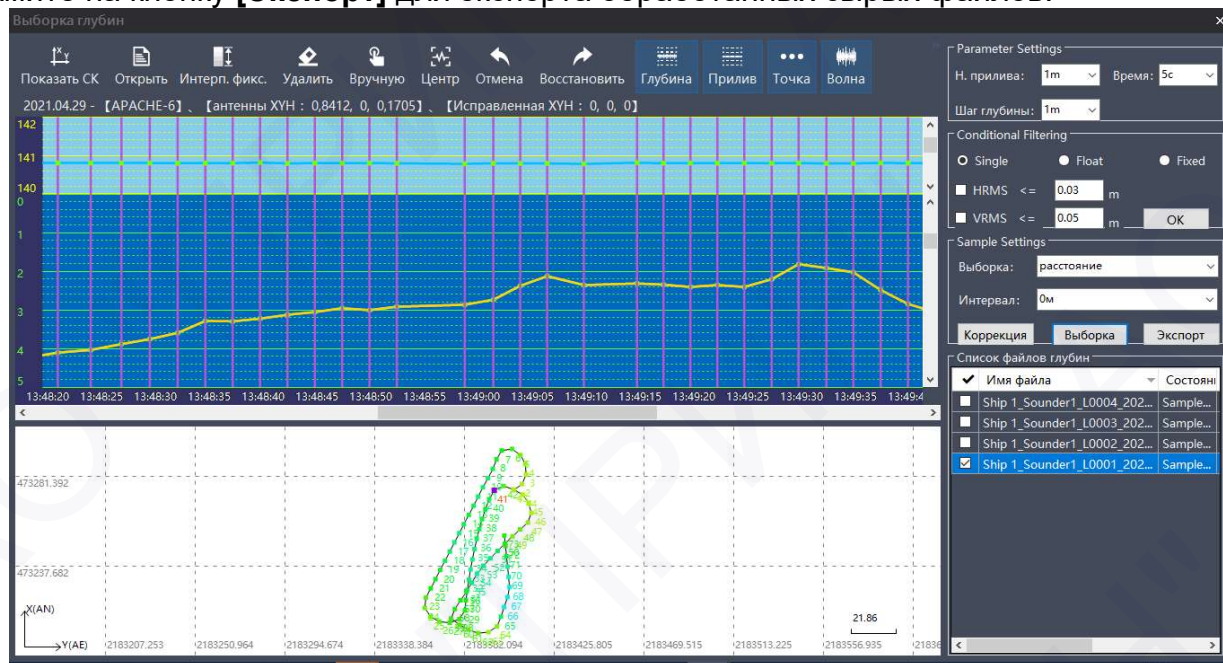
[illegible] на кнопку [Экспорт] для экспорта обработанных сырых файлов.

Выборка глубин

Показать СК Открыть Интерп. фикс. Удалить Вручную Центр Отмена Восстановить Глубина Прилив Точка Волна

2021.04.29 - 【APACHE-6】、【антенны XYH : 0,8412, 0, 0,1705】、【Исправленная XYH : 0, 0, 0】

142
141
140
0
1
2
3
4
5

13:48:20 13:48:25 13:48:30 13:48:35 13:48:40 13:48:45 13:48:50 13:48:55 13:49:00 13:49:05 13:49:10 13:49:15 13:49:20 13:49:25 13:49:30 13:49:35 13:49:4

473281.392
473237.682
X(AN)
Y(AE) 2183207.253 2183250.964 2183294.674 2183338.384 2183382.094 2183425.805 2183469.515 2183513.225 2183556.935 2183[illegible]
21.86

Parameter Settings
Н. прилива: 1m Время: 5c
Шаг глубины: 1m

Conditional Filtering
Single Float Fixed
HRMS <= 0.03 m
VRMS <= 0.05 m OK

Sample Settings
Выборка: расстояние
Интервал: 0м

Коррекция Выборка Экспорт

Список файлов глубин

| ✔ | Имя файла | Состояни |
|---|---|---|
| ☐ | Ship 1_Sounder1_L0004_202... | Sample... |
| ☐ | Ship 1_Sounder1_L0003_202... | Sample... |
| ☐ | Ship 1_Sounder1_L0002_202... | Sample... |
| ☑ | Ship 1_Sounder1_L0001_202... | Sample... |